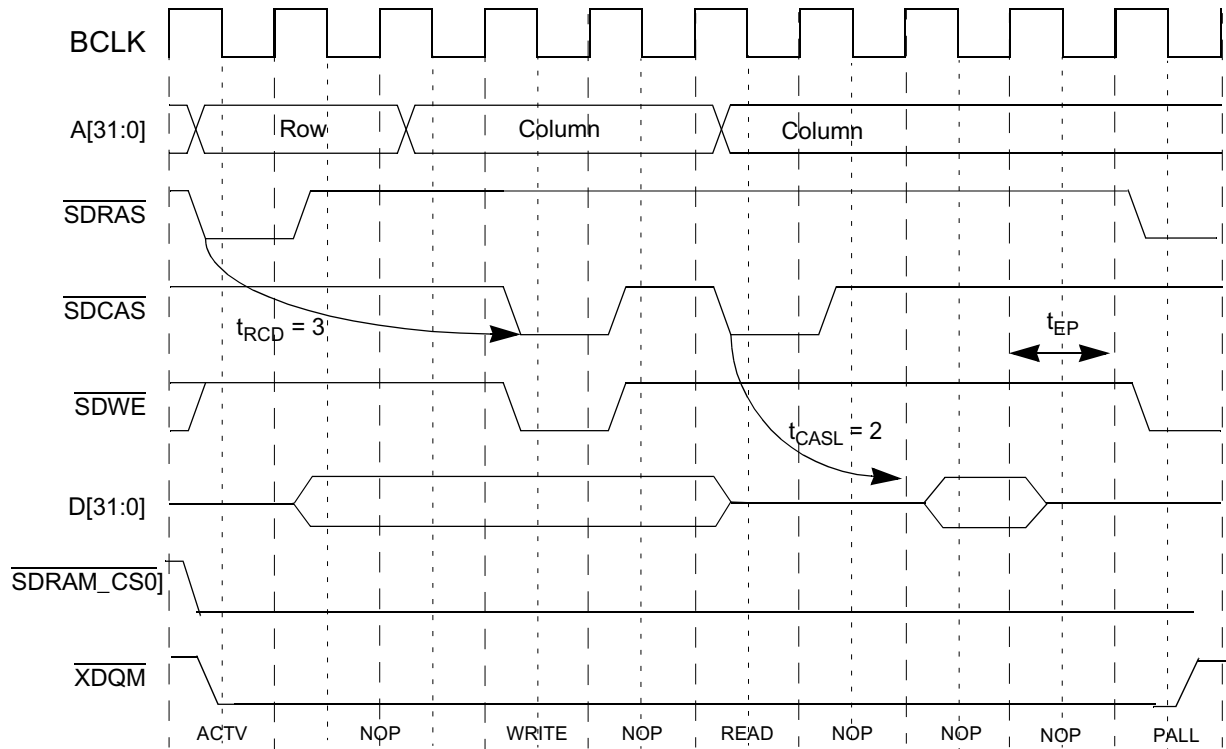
BCLK

A[31:0]

Row

Column

Column

$\overline{SDRAS}$

$\overline{SDCAS}$

$t_{RCD} = 3$

$t_{EP}$

$\overline{SDWE}$

$t_{CASL} = 2$

D[31:0]

$\overline{SDRAM\_CS0}$

$\overline{XDQM}$

ACTV NOP WRITE NOP READ NOP NOP NOP PALL